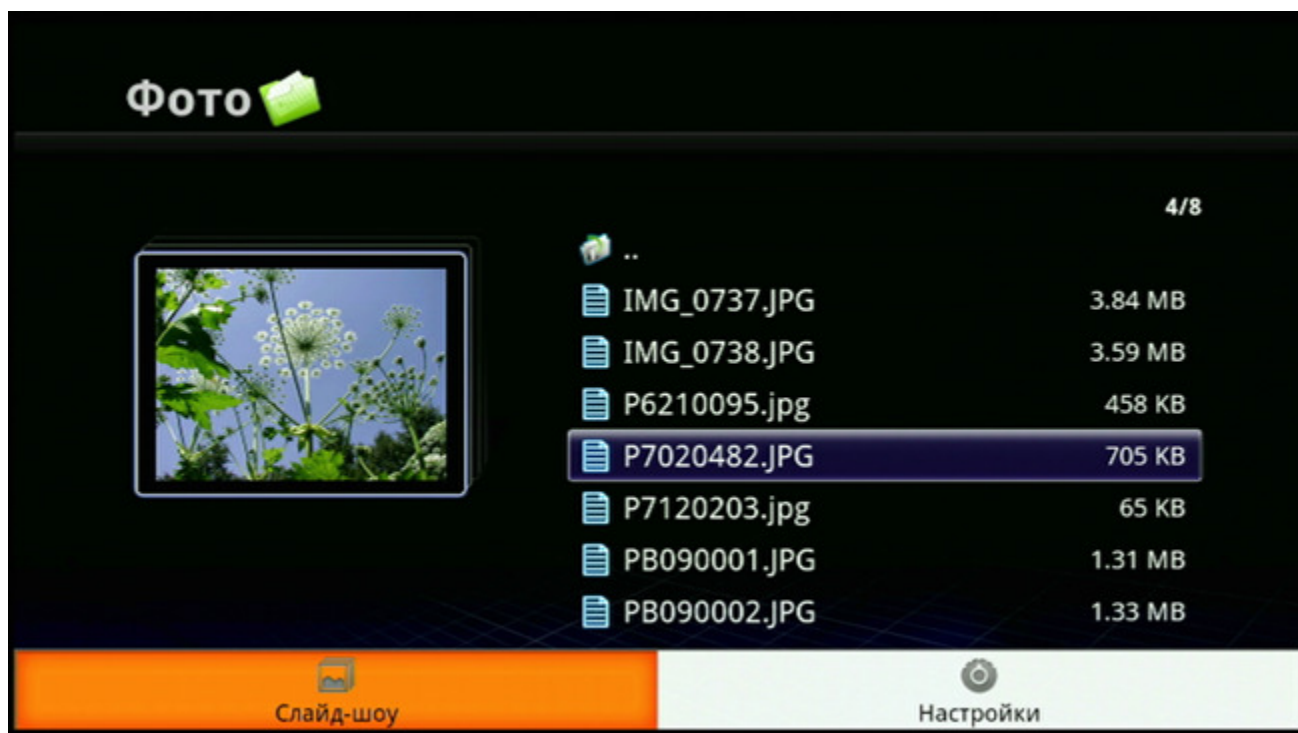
Фото

4/8

..

| | |
|---|---|
| IMG_0737.JPG | 3.84 MB |
| IMG_0738.JPG | 3.59 MB |
| P6210095.jpg | 458 KB |
| P7020482.JPG | 705 KB |
| P7120203.jpg | 65 KB |
| PB090001.JPG | 1.31 MB |
| PB090002.JPG | 1.33 MB |

Слайд-шоу

Настройки